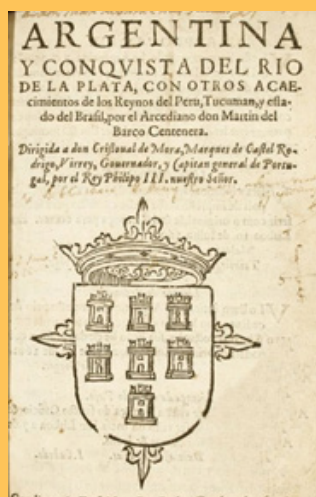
ARGENTINA Y CONQVISTA DEL RIO DE LA PLATA, CON OTROS ACAECimientos de los Reynos del Perù, Tucuman, y estado del Brasil, por el Arcediano don Martin del Barco Centenera.

Dirigida a don Cristoual de Mora, Marques de Castel Rodrigo, Virrey, Gouernador, y Capitan general de Portugal, por el Rey Philipo III. nuestro señor.